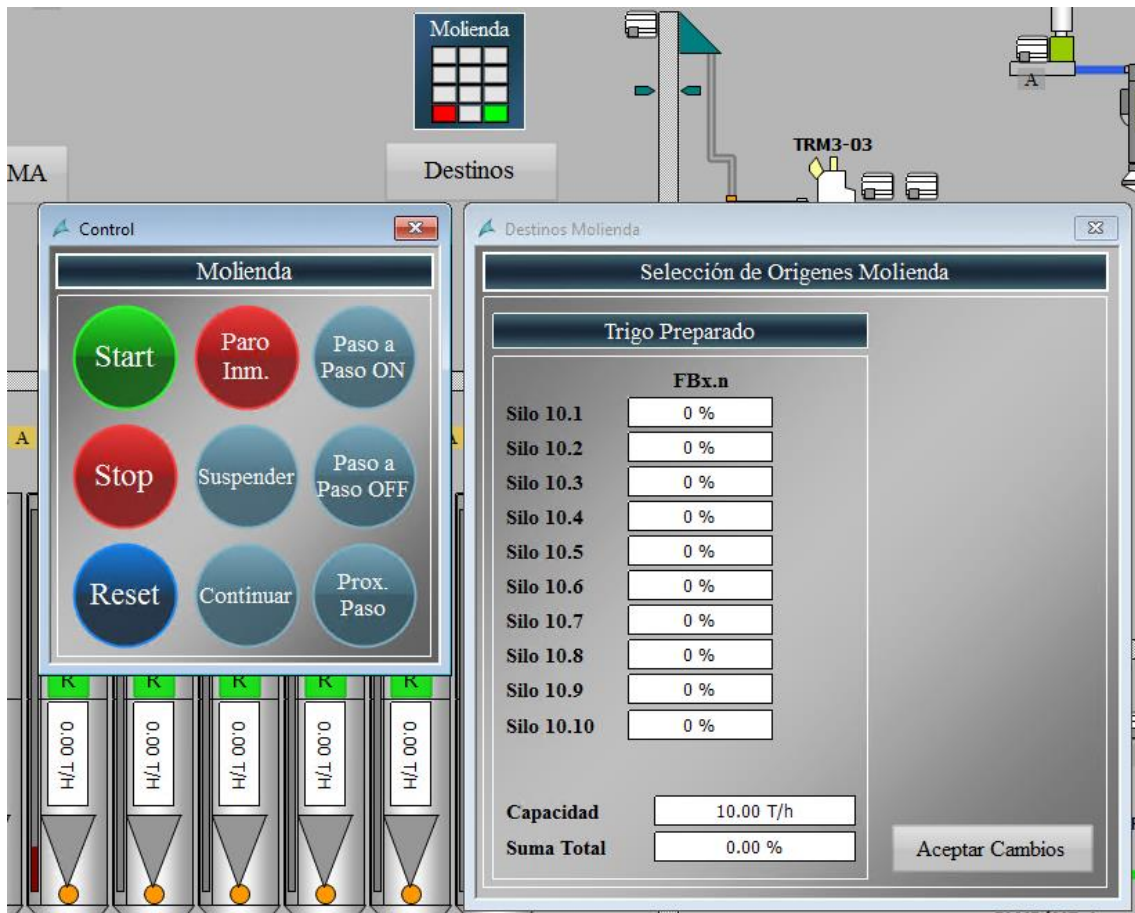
Molienda

MA

Destinos

TRM3-03

A

Control

Molienda

Start

Paro Inm.

Paso a Paso ON

Stop

Suspender

Paso a Paso OFF

Reset

Continuar

Prox. Paso

A

A

R R R R R

0.00 T/H 0.00 T/H 0.00 T/H 0.00 T/H 0.00 T/H

Destinos Molienda

Selección de Origenes Molienda

Trigo Preparado

| | FBx.n |
|---|---|
| Silo 10.1 | 0 % |
| Silo 10.2 | 0 % |
| Silo 10.3 | 0 % |
| Silo 10.4 | 0 % |
| Silo 10.5 | 0 % |
| Silo 10.6 | 0 % |
| Silo 10.7 | 0 % |
| Silo 10.8 | 0 % |
| Silo 10.9 | 0 % |
| Silo 10.10 | 0 % |

Capacidad 10.00 T/h

Suma Total 0.00 %

Aceptar Cambios